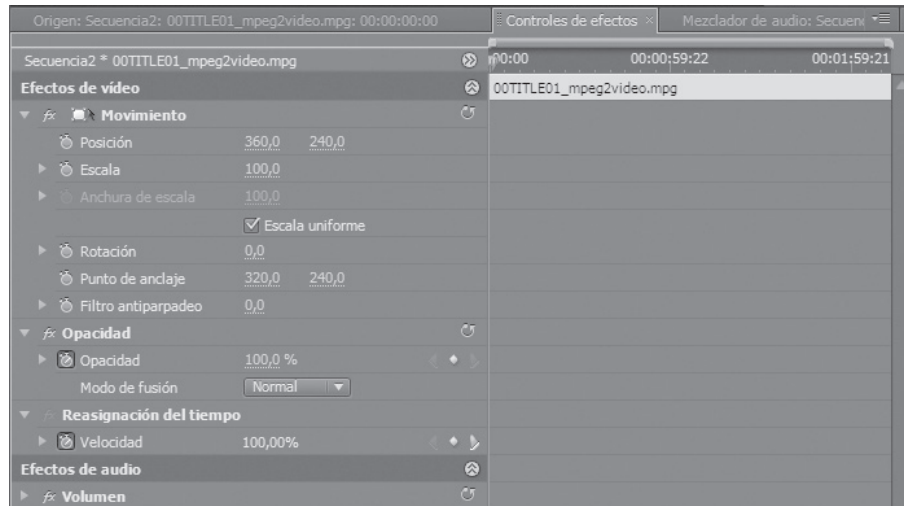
Origen: Secuencia2: 00TITLE01_mpeg2video.mpg: 00:00:00:00
Controles de efectos ×
Mezclador de audio: Secuen

Secuencia2 * 00TITLE01_mpeg2video.mpg
00:00
00:00:59:22
00:01:59:21
00TITLE01_mpeg2video.mpg

Efectos de vídeo
fx Movimiento
Posición 360,0 240,0
Escala 100,0
Anchura de escala 100,0
Escala uniforme
Rotación 0,0
Punto de anclaje 320,0 240,0
Filtro antiparpadeo 0,0
fx Opacidad
Opacidad 100,0 %
Modo de fusión Normal
Reasignación del tiempo
Velocidad 100,00%
Efectos de audio
fx Volumen